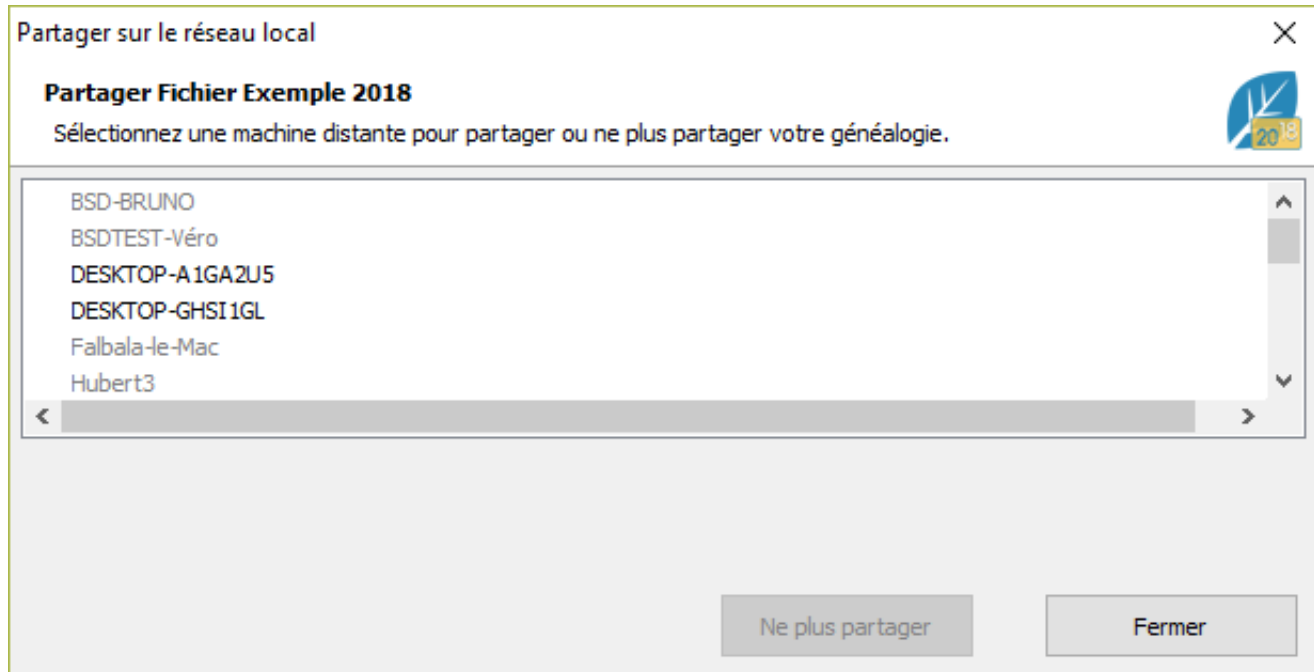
Partager sur le réseau local

Partager Fichier Exemple 2018

Sélectionnez une machine distante pour partager ou ne plus partager votre généalogie.

2018

BSD-BRUNO
BSDTEST-Véro
DESKTOP-A1GA2U5
DESKTOP-GHSI1GL
Falbala-le-Mac
Hubert3

Ne plus partager

Fermer